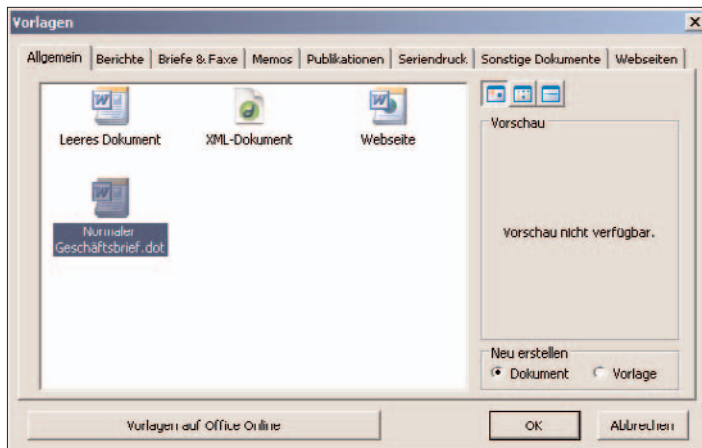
Vorlagen

×

Allgemein | Berichte | Briefe & Faxe | Memos | Publikationen | Seriendruck | Sonstige Dokumente | Webseiten

Leeres Dokument

XML-Dokument

Webseite

Normaler Geschäftsbrief.dot

Vorschau

Vorschau nicht verfügbar.

Neu erstellen

Dokument

Vorlage

Vorlagen auf Office Online

OK

Abbrechen